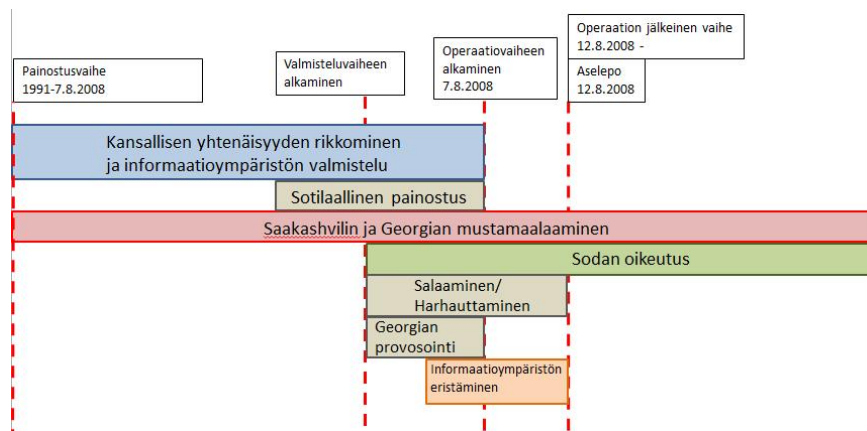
Painostusvaihe
1991-7.8.2008

Valmisteluvaiheen alkaminen

Operaatiovaiheen alkaminen
7.8.2008

Operaation jälkeinen vaihe
12.8.2008 -

Aselepo
12.8.2008

Kansallisen yhtenäisyyden rikkominen ja informaatioympäristön valmistelu

Sotilaallinen painostus

Saakashvilin ja Georgian mustamaalaaminen

Sodan oikeutus

Salaaminen/
Harhauttaminen

Georgian provosointi

Informaatioympäristön eristäminen